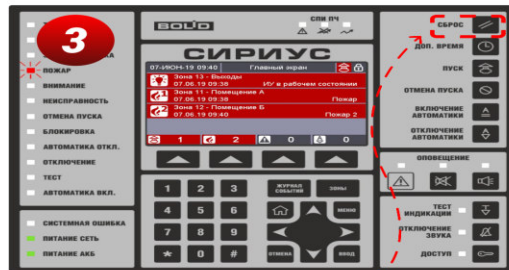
3

ПОЖАР
ВНИМАНИЕ
НЕИСПРАВНОСТЬ
ОТМЕНА ПУСКА
БЛОКИРОВКА
АВТОМАТИКА ОТКЛ.
ОТКЛЮЧЕНИЕ
ТЕСТ
АВТОМАТИКА ВКЛ.

СИСТЕМНАЯ ОШИБКА
ПИТАНИЕ СЕТЬ
ПИТАНИЕ АКБ

БОЛИД
СПИ ПЧ

СИРИУС
07-ИЮН-19 09:40 Главный экран
Зона 13 - Выходы
07.06.19 09:38 И/У в рабочем состоянии
Зона 11 - Помещение А
07.06.19 09:38 Пожар
Зона 12 - Помещение Б
07.06.19 09:40 Пожар 2
1 2 0 0

1 2 3 ЖУРНАЛ СОБЫТИЙ ЗОНЫ
4 5 6 МЕНЮ
7 8 9
* 0 # ОТМЕНА ВВОД

СБРОС
ДОП. ВРЕМЯ
ПУСК
ОТМЕНА ПУСКА
ВКЛЮЧЕНИЕ АВТОМАТИКИ
ОТКЛЮЧЕНИЕ АВТОМАТИКИ

ОПОВЕЩЕНИЕ

ТЕСТ ИНДИКАЦИИ
ОТКЛЮЧЕНИЕ ЗВУКА
ДОСТУП